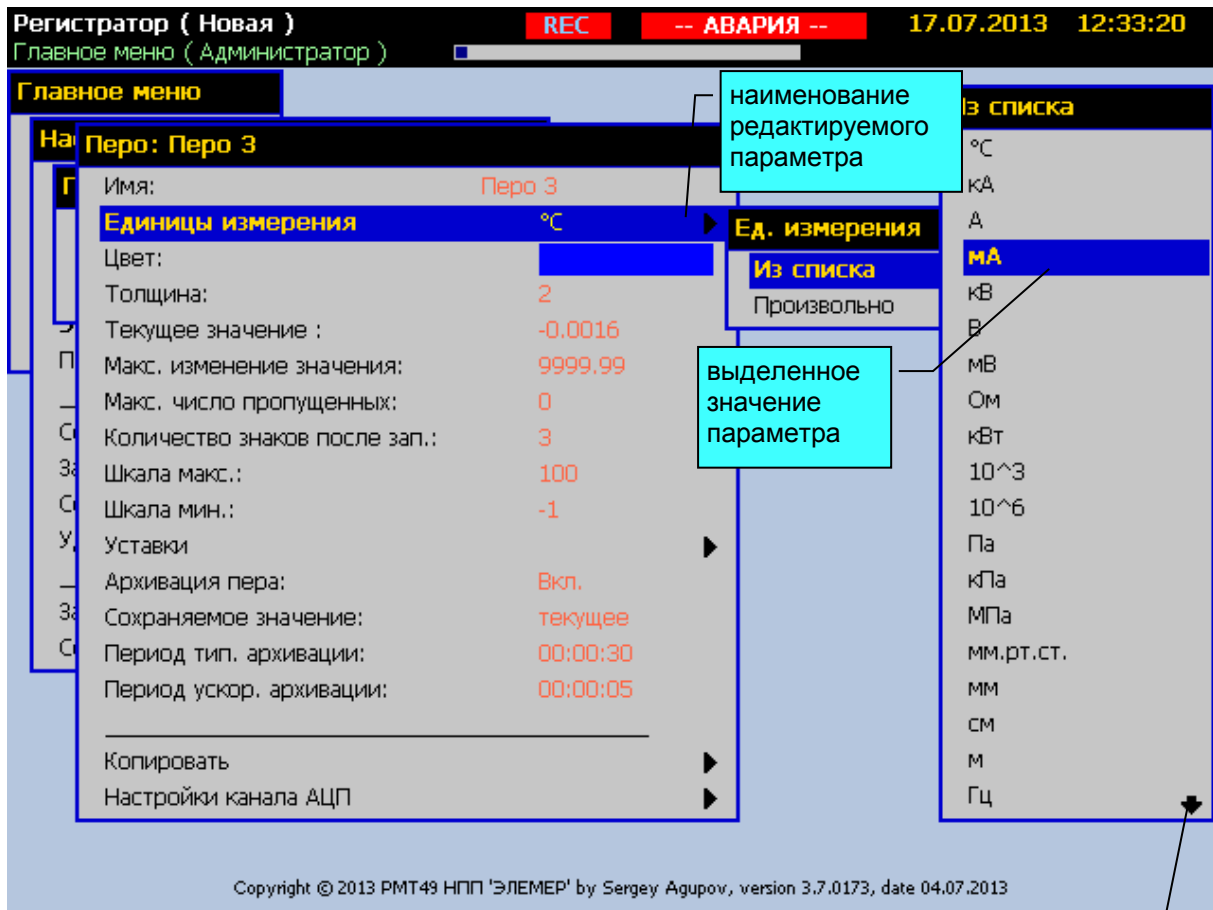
Регистратор ( Новая )
Главное меню ( Администратор )
REC
-- АВАРИЯ --
17.07.2013 12:33:20

Главное меню

Перо: Перо 3

| | |
|---|---|
| Имя: | Перо 3 |
| Единицы измерения | °C |
| Цвет: | |
| Толщина: | 2 |
| Текущее значение : | -0.0016 |
| Макс. изменение значения: | 9999.99 |
| Макс. число пропущенных: | 0 |
| Количество знаков после зап.: | 3 |
| Шкала макс.: | 100 |
| Шкала мин.: | -1 |
| Уставки | |
| Архивация пера: | Вкл. |
| Сохраняемое значение: | текущее |
| Период тип. архивации: | 00:00:30 |
| Период ускор. архивации: | 00:00:05 |

Копировать
Настройки канала АЦП

наименование редактируемого параметра

Ед. измерения
Из списка
Произвольно

выделенное значение параметра

Из списка
°C
кА
А
мА
кВ
В
мВ
Ом
кВт
10^3
10^6
Па
кПа
МПа
мм.рт.ст.
мм
см
м
Гц

Copyright © 2013 PMT49 НПП 'ЭЛЕМЕР' by Sergey Agupov, version 3.7.0173, date 04.07.2013